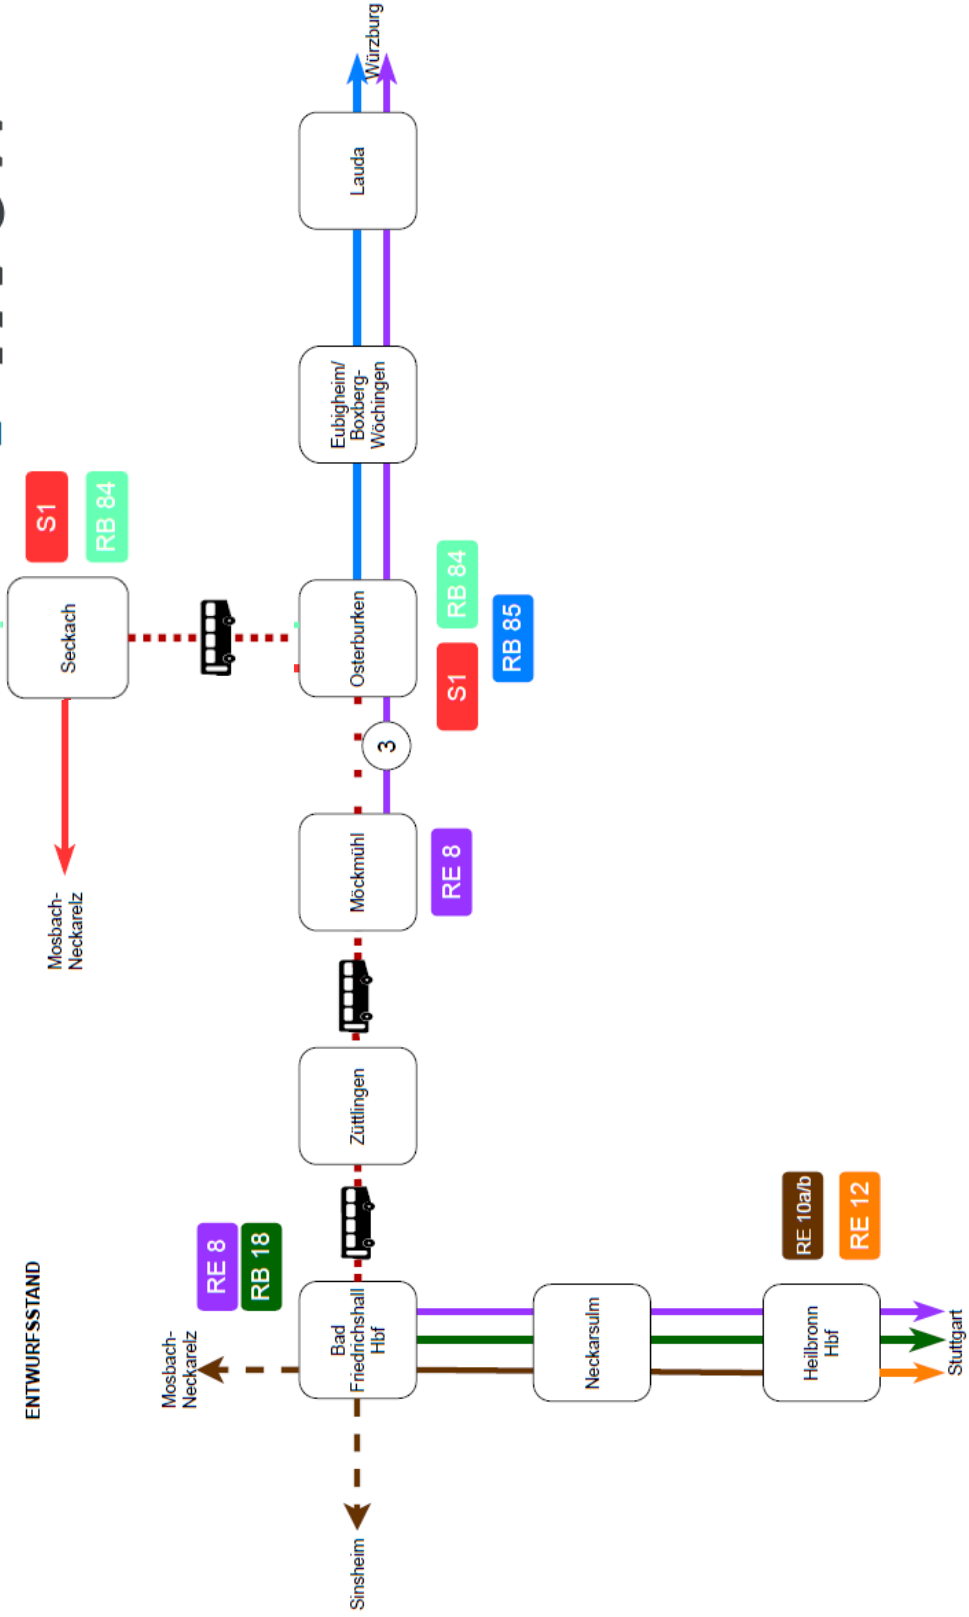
Würzburg

Lauda

Eubigheim/ Boxberg-Wölchingen

S1

RB 84

Seckach

Osterburken

RB 84

RB 85

S1

3

Mosbach-Neckarelz

Möckmühl

RE 8

Züttlingen

ENTWURFSSTAND

RE 8

RB 18

RE 10a/b

RE 12

Mosbach-Neckarelz

Bad Friedrichshall Hbf

Neckarsulm

Heilbronn Hbf

Stuttgart

Sinsheim